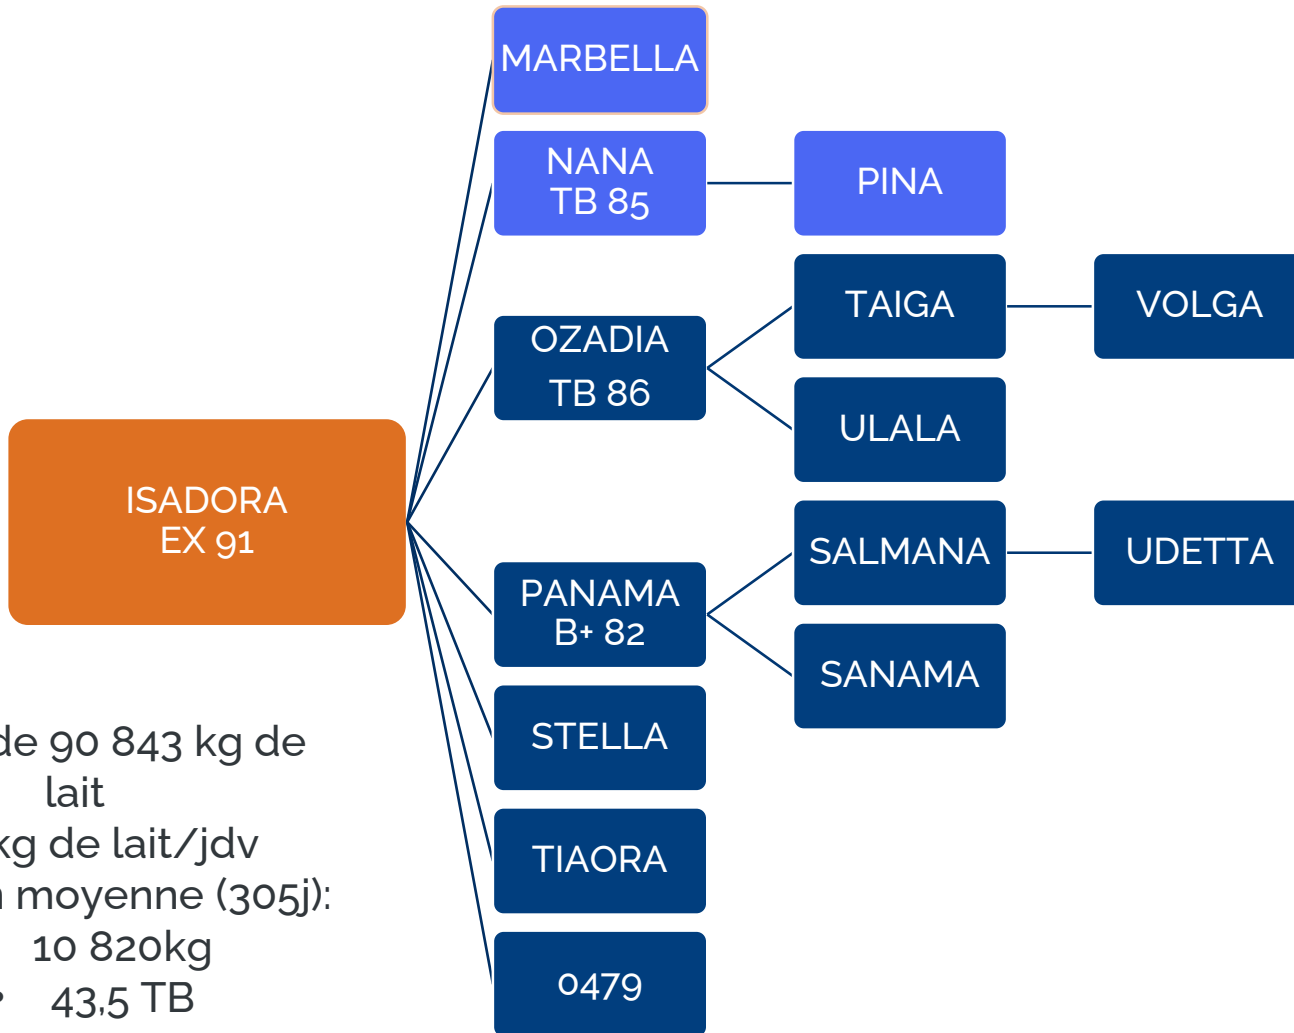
ISADORA
EX 91

MARBELLA

NANA
TB 85

PINA

OZADIA
TB 86

TAIGA

VOLGA

ULALA

PANAMA
B+ 82

SALMANA

UDETTA

SANAMA

STELLA

TIAORA

0479

de 90 843 kg de lait
kg de lait/jdv
moyenne (305j): 10 820kg
43,5 TB